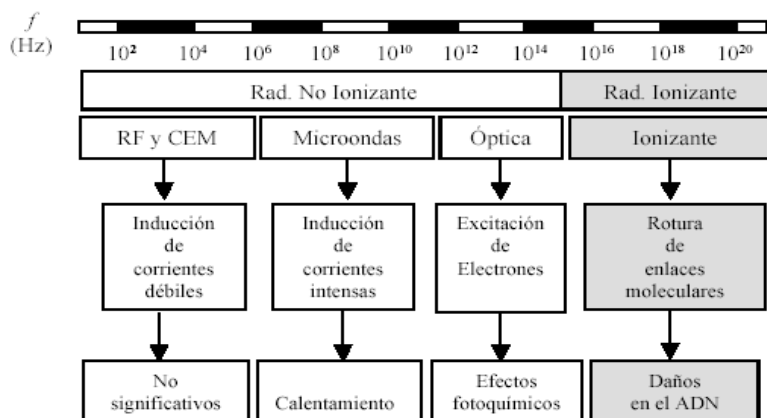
$f$
(Hz)

$10^2$ $10^4$ $10^6$ $10^8$ $10^{10}$ $10^{12}$ $10^{14}$ $10^{16}$ $10^{18}$ $10^{20}$

Rad. No Ionizante

Rad. Ionizante

RF y CEM

Microondas

Óptica

Ionizante

Inducción de corrientes débiles

Inducción de corrientes intensas

Excitación de Electrones

Rotura de enlaces moleculares

No significativos

Calentamiento

Efectos fotoquímicos

Daños en el ADN